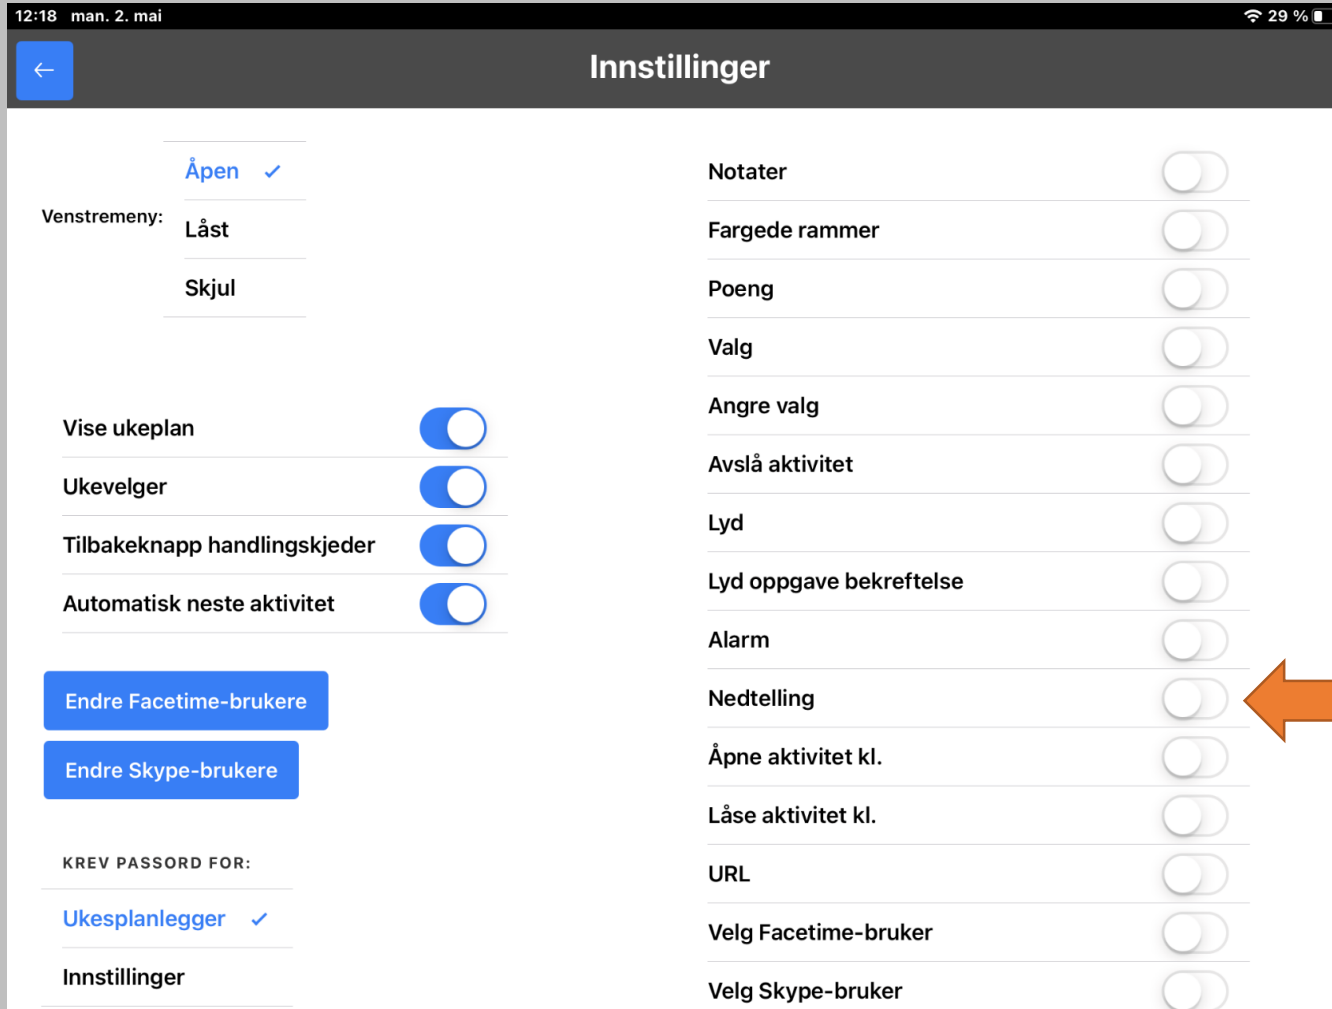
12:18 man. 2. mai

29 %

←

Innstillinger

Venstremeny:

Åpen ✓

Låst

Skjul

Vise ukeplan

Ukevelger

Tilbakeknapp handlingskjeder

Automatisk neste aktivitet

Endre Facetime-brukere

Endre Skype-brukere

KREV PASSORD FOR:

Ukesplanlegger ✓

Innstillinger

Notater

Fargede rammer

Poeng

Valg

Angre valg

Avslå aktivitet

Lyd

Lyd oppgave bekreftelse

Alarm

Nedtelling

Åpne aktivitet kl.

Låse aktivitet kl.

URL

Velg Facetime-bruker

Velg Skype-bruker